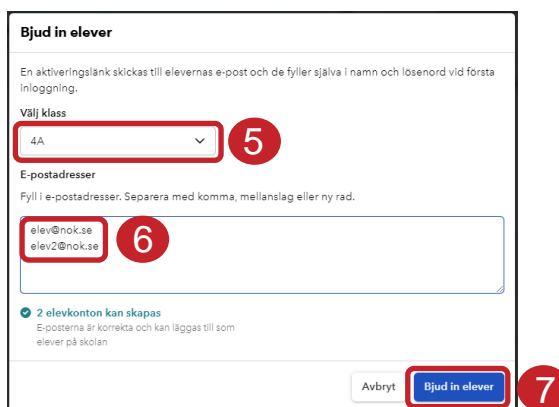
Bjud in elever

En aktiveringslänk skickas till elevernas e-post och de fyller själva i namn och lösenord vid första inloggning.

Välj klass

4A

5

E-postadresser

Fyll i e-postadresser. Separera med komma, mellanslag eller ny rad.

elev@nok.se
elev2@nok.se

6

2 elevkonton kan skapas

E-posterna är korrekta och kan läggas till som elever på skolan

Avbryt

Bjud in elever

7